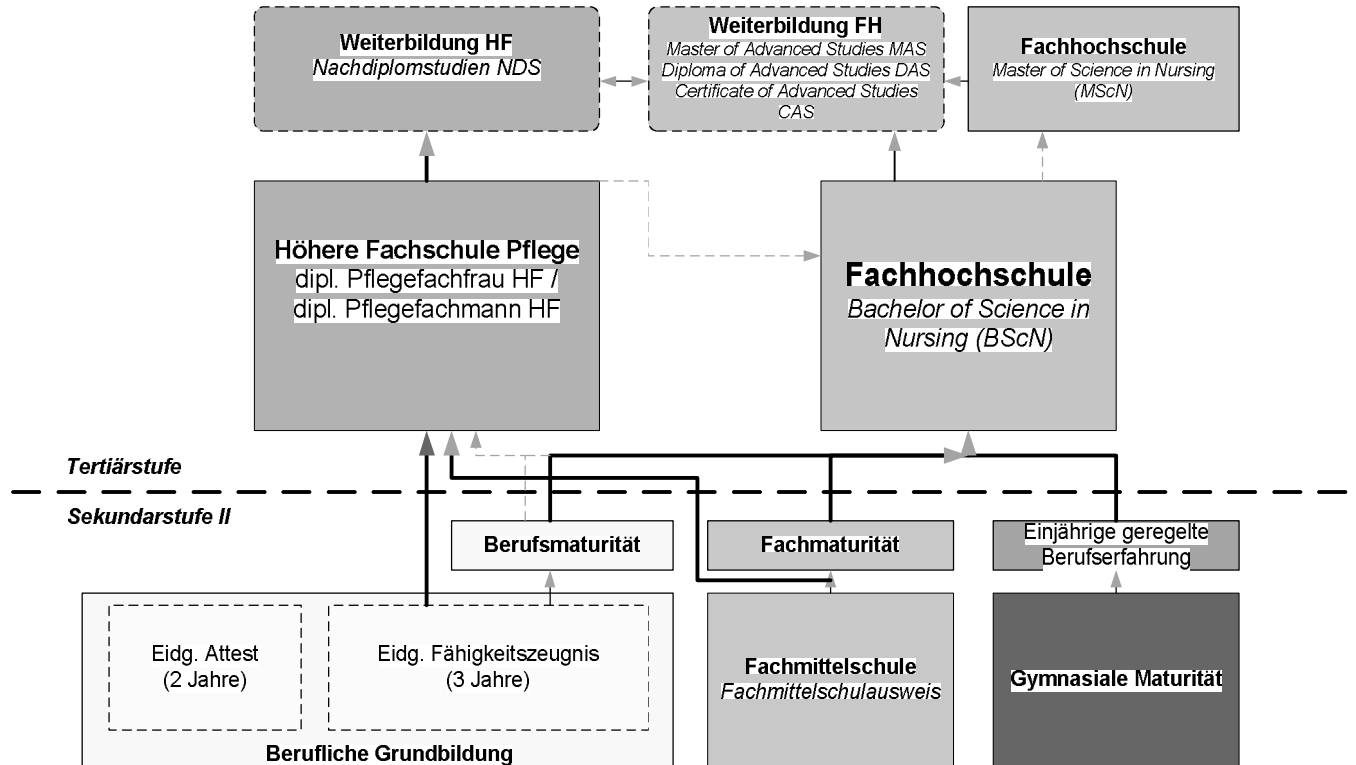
Weiterbildung HF
Nachdiplomstudien NDS

Weiterbildung FH
Master of Advanced Studies MAS
Diploma of Advanced Studies DAS
Certificate of Advanced Studies CAS

Fachhochschule
Master of Science in Nursing (MScN)

Höhere Fachschule Pflege
dipl. Pflegefachfrau HF / dipl. Pflegefachmann HF

Fachhochschule
Bachelor of Science in Nursing (BScN)

Tertiärstufe

Sekundarstufe II

Berufsmaturität

Fachmaturität

Einjährige geregelte Berufserfahrung

Eidg. Attest
(2 Jahre)

Eidg. Fähigkeitszeugnis
(3 Jahre)

Berufliche Grundbildung

Fachmittelschule
Fachmittelschulausweis

Gymnasiale Maturität